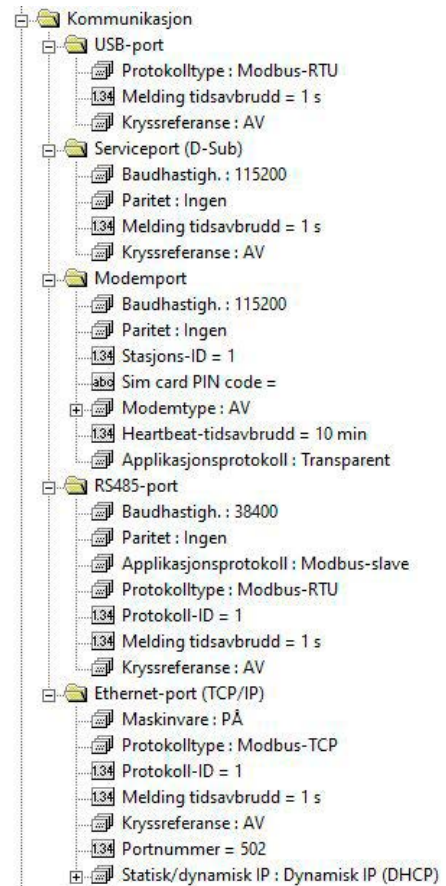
Kommunikasjon
USB-port
Protokolltype : Modbus-RTU
1.34 Melding tidsavbrudd = 1 s
Kryssreferanse : AV
Serviceport (D-Sub)
Baudhastigh. : 115200
Paritet : Ingen
1.34 Melding tidsavbrudd = 1 s
Kryssreferanse : AV
Modemport
Baudhastigh. : 115200
Paritet : Ingen
1.34 Stasjons-ID = 1
abc Sim card PIN code =
Modemtype : AV
1.34 Heartbeat-tidsavbrudd = 10 min
Applikasjonsprotokoll : Transparent
RS485-port
Baudhastigh. : 38400
Paritet : Ingen
Applikasjonsprotokoll : Modbus-slave
Protokolltype : Modbus-RTU
1.34 Protokoll-ID = 1
1.34 Melding tidsavbrudd = 1 s
Kryssreferanse : AV
Ethernet-port (TCP/IP)
Maskinvare : PÅ
Protokolltype : Modbus-TCP
1.34 Protokoll-ID = 1
1.34 Melding tidsavbrudd = 1 s
Kryssreferanse : AV
1.34 Portnummer = 502
Statisk/dynamisk IP : Dynamisk IP (DHCP)